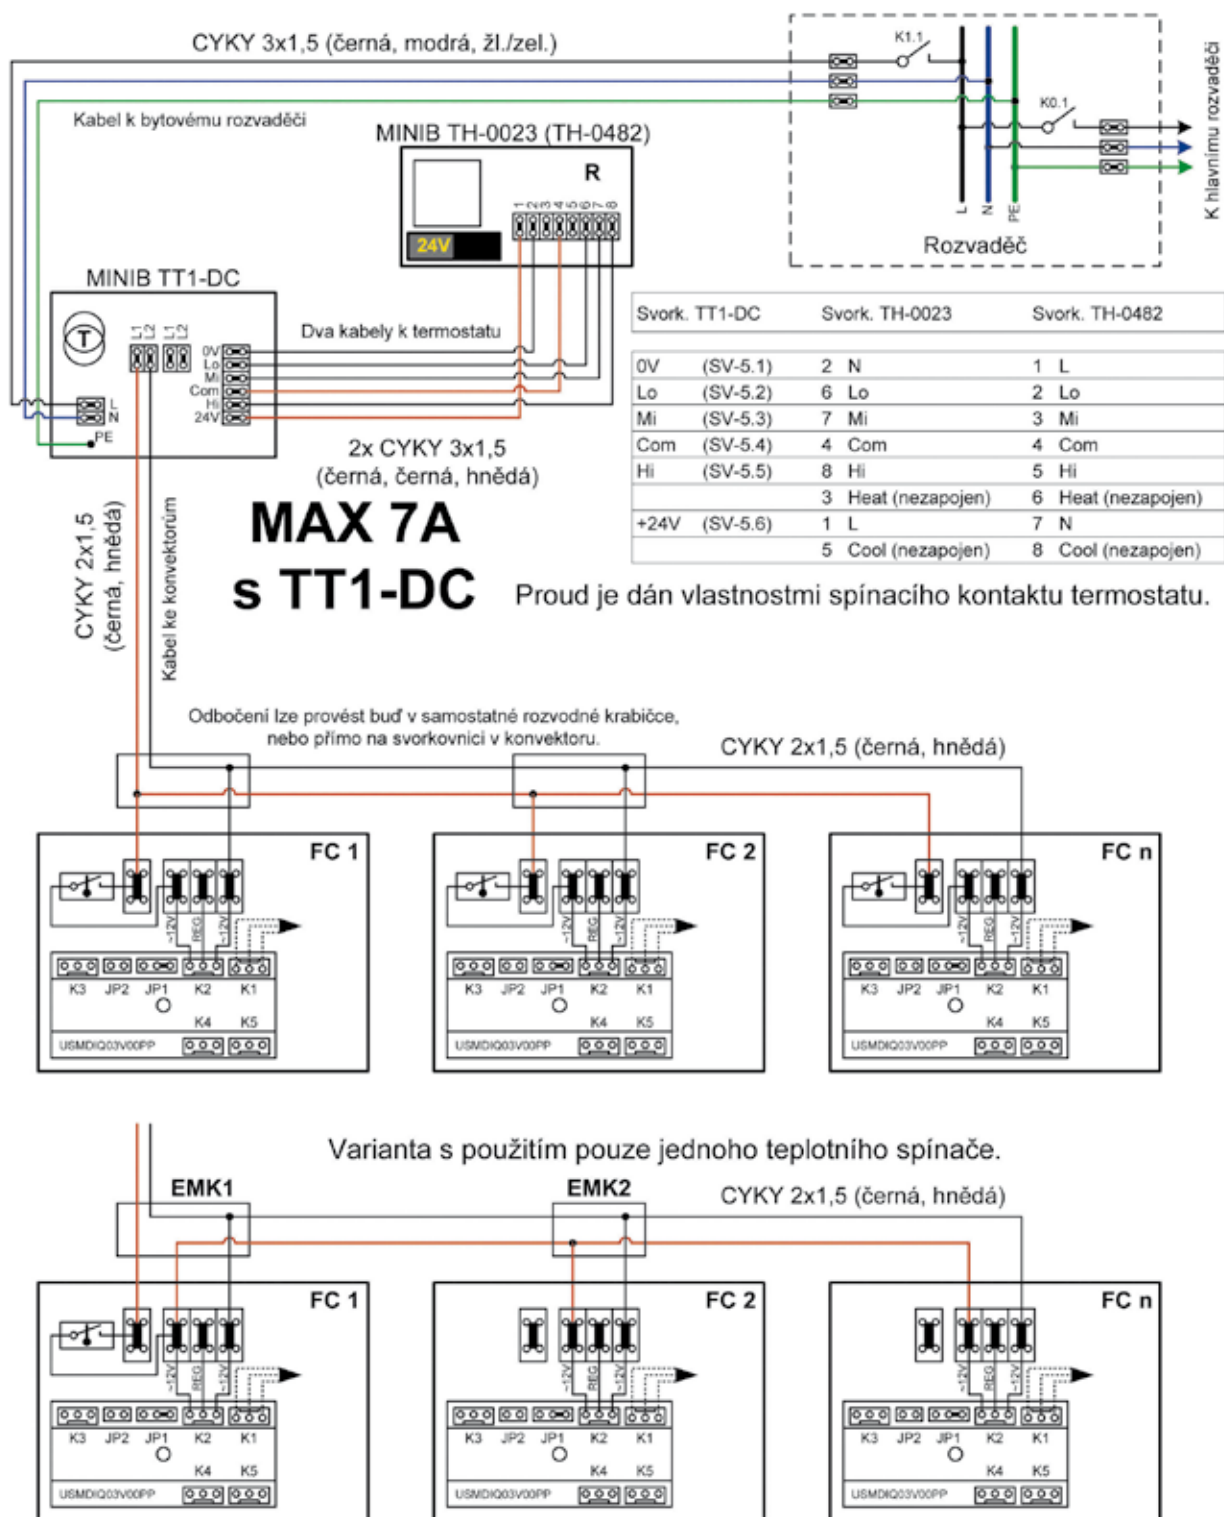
CYKY 3x1,5 (černá, modrá, žl./zel.)

K1.1

K0.1

K hlavnímu rozvaděči

L N PE

Rozvaděč

Kabel k bytovému rozvaděči

MINIB TH-0023 (TH-0482)

R

24V

1 2 3 4 5 6 7 8

MINIB TT1-DC

L1 L2 L1 L2

0V Lo Mi Com Hi 24V

L N PE

Dva kabely k termostatu

2x CYKY 3x1,5 (černá, černá, hnědá)

| Svork. TT1-DC | | Svork. TH-0023 | Svork. TH-0482 |
|---|---|---|---|
| 0V | (SV-5.1) | 2 N | 1 L |
| Lo | (SV-5.2) | 6 Lo | 2 Lo |
| Mi | (SV-5.3) | 7 Mi | 3 Mi |
| Com | (SV-5.4) | 4 Com | 4 Com |
| Hi | (SV-5.5) | 8 Hi | 5 Hi |
| | | 3 Heat (nezapojen) | 6 Heat (nezapojen) |
| +24V | (SV-5.6) | 1 L | 7 N |
| | | 5 Cool (nezapojen) | 8 Cool (nezapojen) |

MAX 7A
s TT1-DC

Proud je dán vlastnostmi spínacího kontaktu termostatu.

CYKY 2x1,5 (černá, hnědá)

Kabel ke konvektorům

Odbočení lze provést buď v samostatné rozvodné krabičce, nebo přímo na svorkovnici v konvektoru.

CYKY 2x1,5 (černá, hnědá)

FC 1

FC 2

FC n

~12V REG ~12V

K3 JP2 JP1 K2 K1

K4 K5

USMDIQ03V00PP

Varianta s použitím pouze jednoho teplotního spínače.

EMK1

EMK2

CYKY 2x1,5 (černá, hnědá)

FC 1

FC 2

FC n

~12V REG ~12V

K3 JP2 JP1 K2 K1

K4 K5

USMDIQ03V00PP